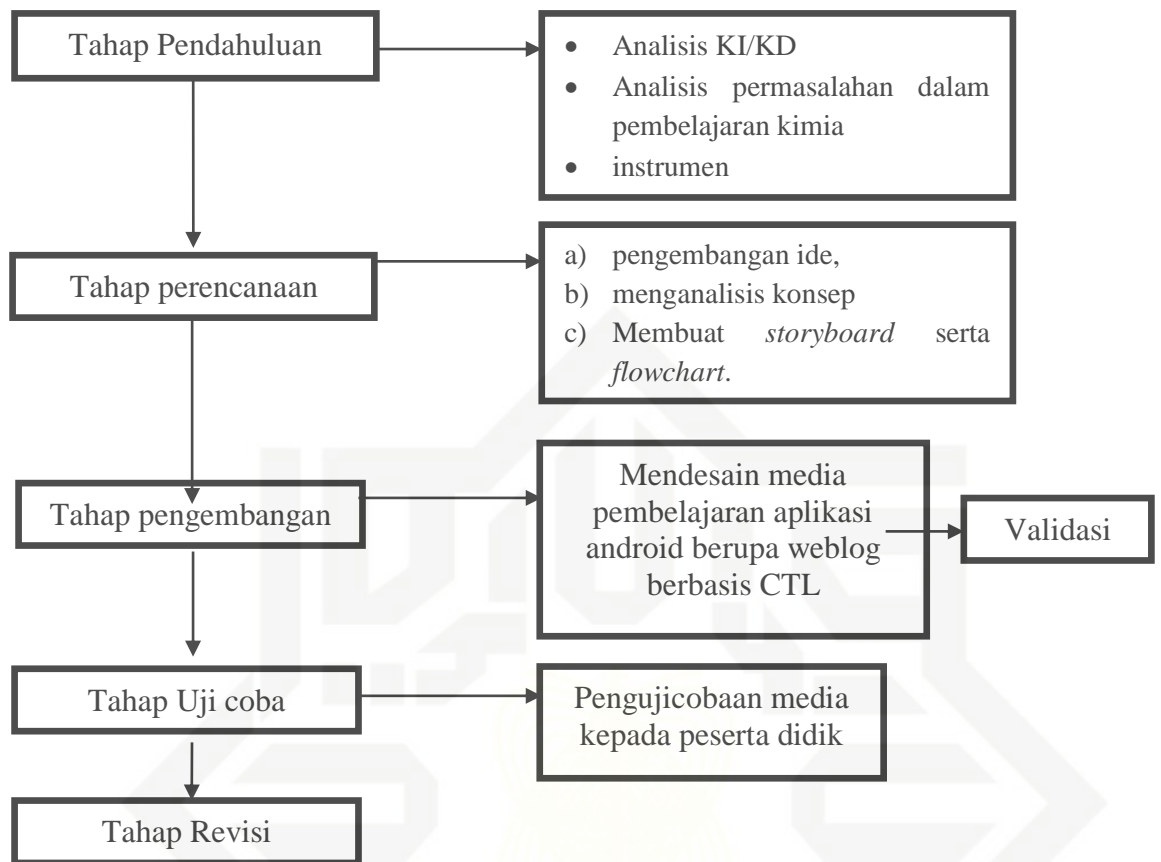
Tahap Pendahuluan

- Analisis KI/KD
- Analisis permasalahan dalam pembelajaran kimia
- instrumen

Tahap perencanaan

a) pengembangan ide,
b) menganalisis konsep
c) Membuat *storyboard* serta *flowchart*.

Tahap pengembangan

Mendesain media pembelajaran aplikasi android berupa weblog berbasis CTL

Validasi

Tahap Uji coba

Pengujicobaan media kepada peserta didik

Tahap Revisi